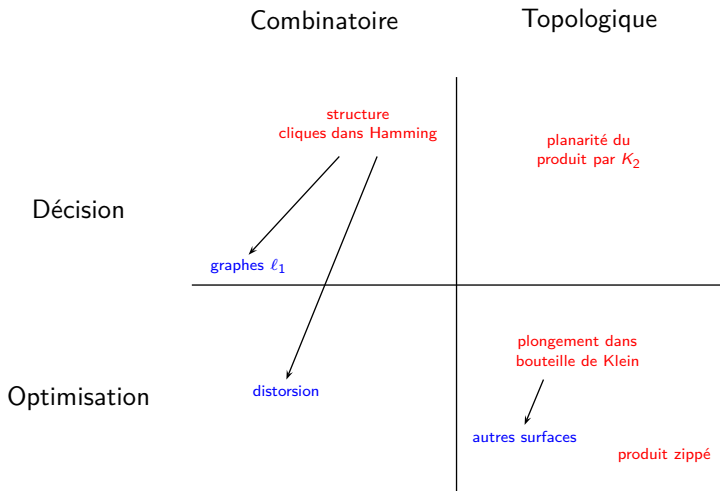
Combinatoire

Topologique

structure
cliques dans Hamming

planarité du
produit par $K_2$

Décision

graphes $\ell_1$

plongement dans
bouteille de Klein

Optimisation

distorsion

autres surfaces

produit zippé